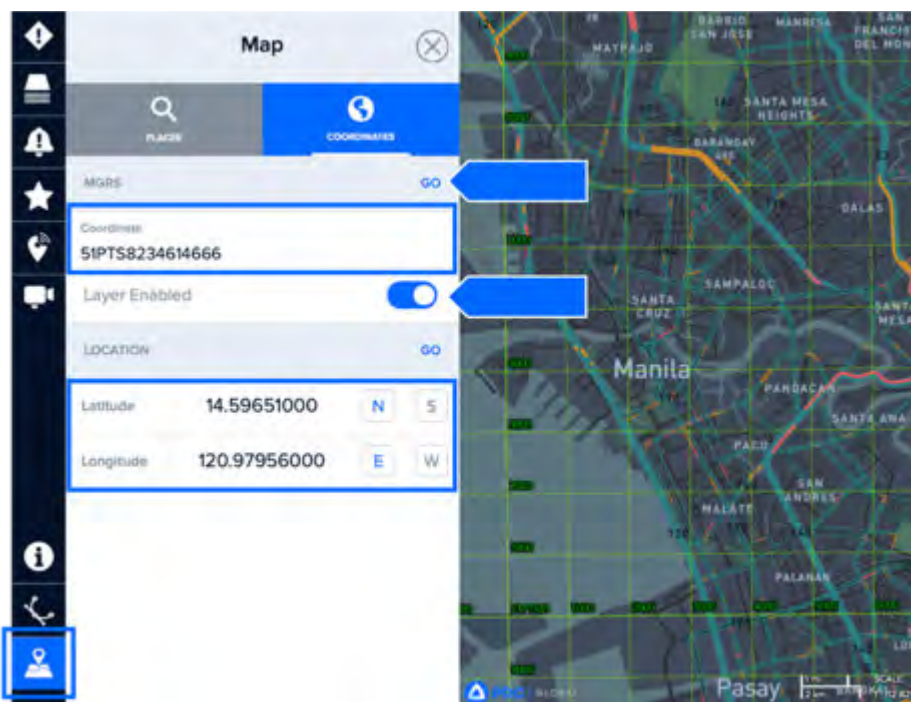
Map

PLACES

COORDINATES

MGRS

GO

Coordinate

51PTS8234614666

Layer Enabled

LOCATION

GO

Latitude 14.59651000 N S

Longitude 120.97956000 E W

BARRIO SAN JOSE

MANRESA

SAN FRANCISCO DEL MONTE

MAYPAJO

SANTA MESA HEIGHTS

BARANGAY

DALAS

SAMPALOC

SANTA CRUZ

SANTA MESA

Manila

PANDACAN

SANTA ANA

PACO

SAN ANDRES

MALATE

PALANAN

Pasay